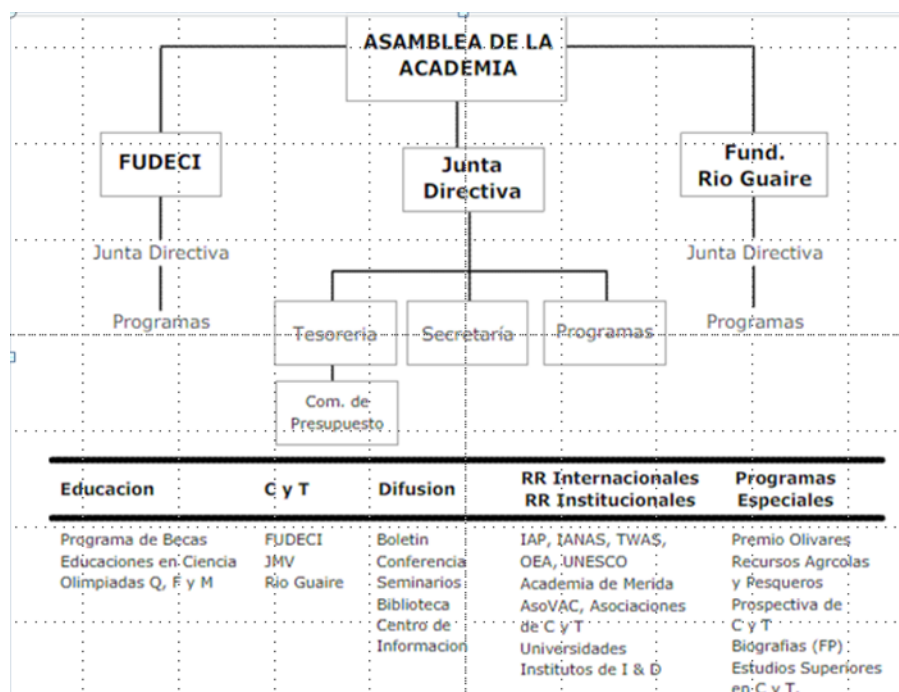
ASAMBLEA DE LA ACADEMIA

FUDECI

Junta Directiva

Fund. Rio Guaire

Junta Directiva

Junta Directiva

Programas

Tesoreria

Secretaria

Programas

Programas

Com. de Presupuesto

| Educacion | C y T | Difusion | RR Internacionales RR Institucionales | Programas Especiales |
|---|---|---|---|---|
| Programa de Becas Educaciones en Ciencia Olimpiadas Q, F y M | FUDECI JMV Rio Guaire | Boletin Conferencia Seminarios Biblioteca Centro de Informacion | IAP, IANAS, TWAS, OEA, UNESCO Academia de Merida AsoVAC, Asociaciones de C y T Universidades Institutos de I & D | Premio Olivares Recursos Agrcolas y Pesqueros Prospectiva de C y T Biografias (FP) Estudios Superiores en C y T. |